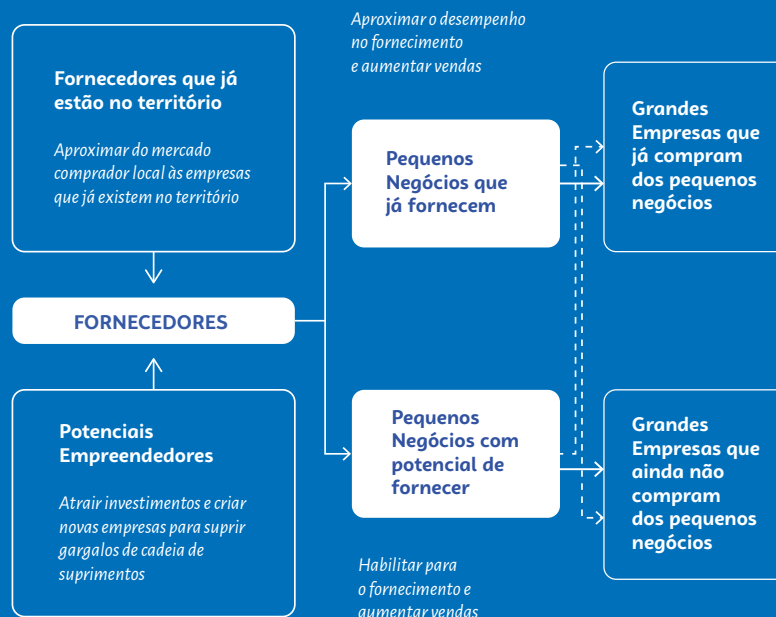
Fornecedores que já estão no território

Aproximar do mercado comprador local às empresas que já existem no território

Aproximar o desempenho no fornecimento e aumentar vendas

Pequenos Negócios que já fornecem

Grandes Empresas que já compram dos pequenos negócios

FORNECEDORES

Potenciais Empreendedores

Atrair investimentos e criar novas empresas para suprir gargalos de cadeia de suprimentos

Pequenos Negócios com potencial de fornecer

Grandes Empresas que ainda não compram dos pequenos negócios

Habilitar para o fornecimento e aumentar vendas